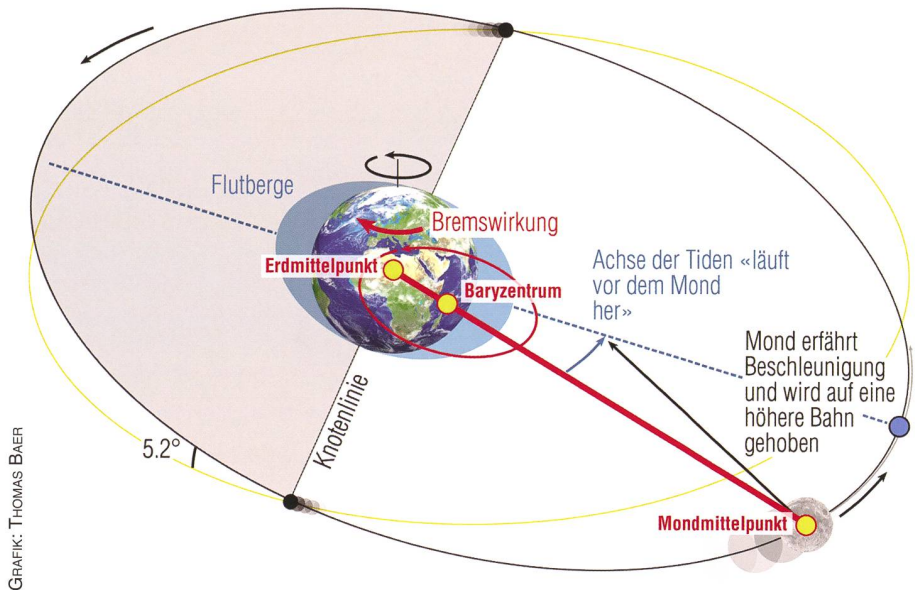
Flutberge

Bremswirkung

Erdmittelpunkt

Baryzentrum

Achse der Tiden «läuft vor dem Mond her»

Mond erfährt Beschleunigung und wird auf eine höhere Bahn gehoben

5.2°

Knotenlinie

Mondmittelpunkt

GRAFIK: THOMAS BAER